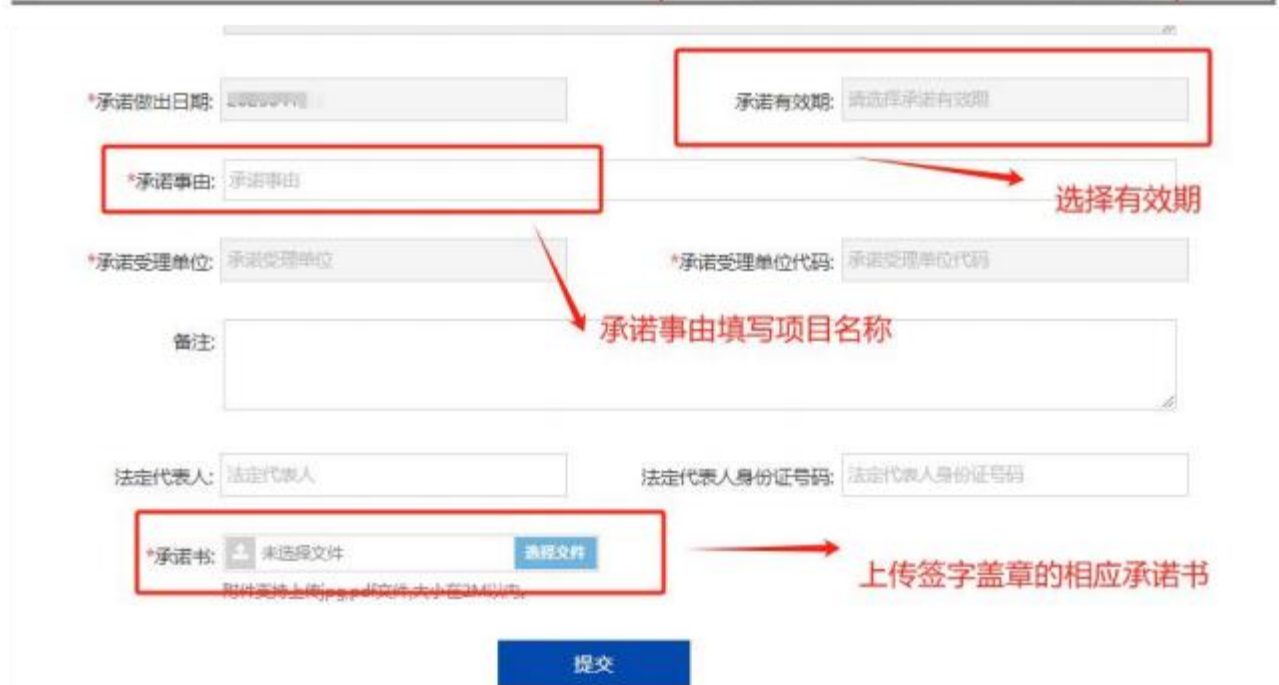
*承诺做出日期: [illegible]

承诺有效期: 请选择承诺有效期

*承诺事由: 承诺事由

选择有效期

*承诺受理单位: 承诺受理单位

*承诺受理单位代码: 承诺受理单位代码

承诺事由填写项目名称

备注:

法定代表人: 法定代表人

法定代表人身份证号码: 法定代表人身份证号码

*承诺书: 未选择文件 选择文件

附件支持上传jpg,pdf文件,大小在2M以内。

上传签字盖章的相应承诺书

提交